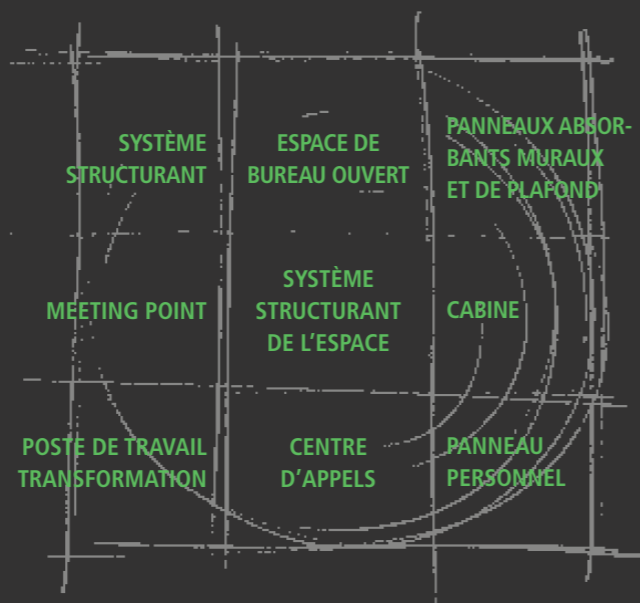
SYSTÈME STRUCTURANT

ESPACE DE BUREAU OUVERT

PANNEAUX ABSORBANTS MURAUX ET DE PLAFOND

MEETING POINT

SYSTÈME STRUCTURANT DE L'ESPACE

CABINE

POSTE DE TRAVAIL TRANSFORMATION

CENTRE D'APPELS

PANNEAU PERSONNEL